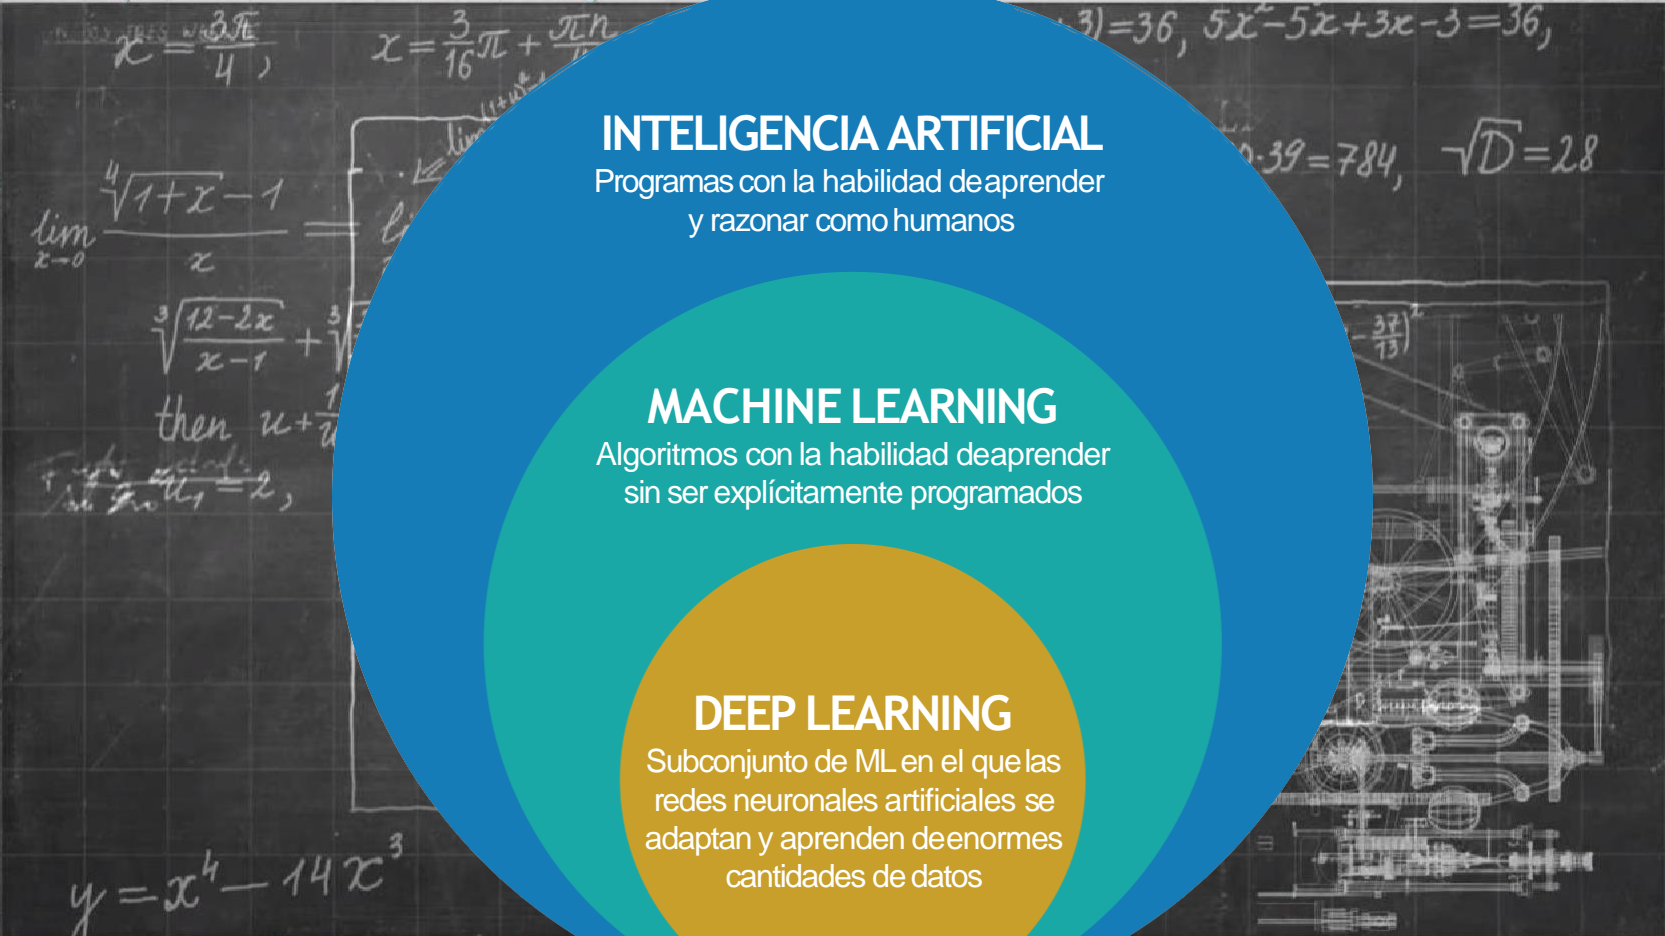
INTELIGENCIA ARTIFICIAL
Programas con la habilidad deaprender y razonar como humanos

MACHINE LEARNING
Algoritmos con la habilidad deaprender sin ser explícitamente programados

DEEP LEARNING
Subconjunto de ML en el que las redes neuronales artificiales se adaptan y aprenden deenormes cantidades de datos